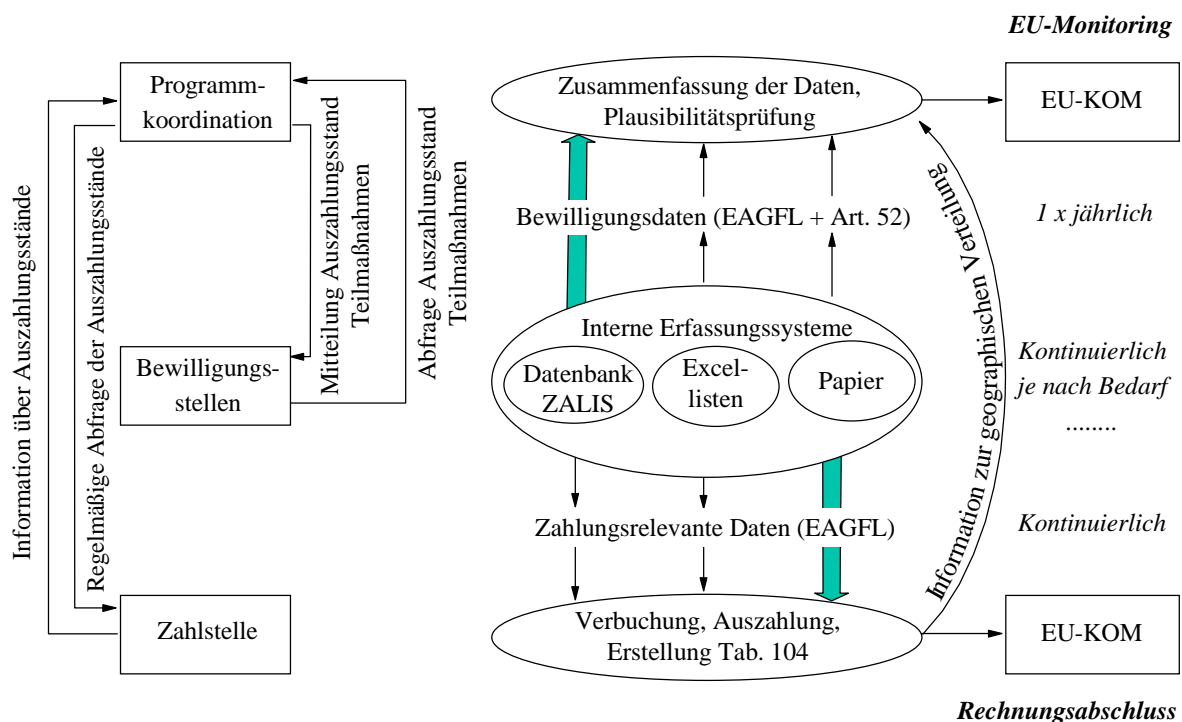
EU-Monitoring

Programmkoordination

Bewilligungsstellen

Zahlstelle

Information über Auszahlungsstände

Regelmäßige Abfrage der Auszahlungsstände

Mitteilung Auszahlungsstand Teilmaßnahmen

Abfrage Auszahlungsstand Teilmaßnahmen

Zusammenfassung der Daten, Plausibilitätsprüfung

EU-KOM

Bewilligungsdaten (EAGFL + Art. 52)

Interne Erfassungssysteme

Datenbank ZALIS

Excellisten

Papier

Zahlungsrelevante Daten (EAGFL)

Verbuchung, Auszahlung, Erstellung Tab. 104

EU-KOM

Information zur geographischen Verteilung

1 x jährlich

Kontinuierlich je nach Bedarf ........

Kontinuierlich

Rechnungsabschluss